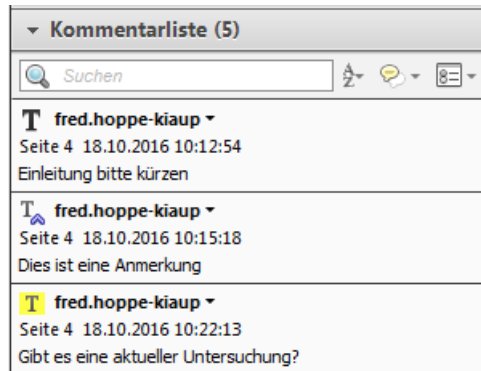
Kommentarliste (5)

Suchen

T fred.hoppe-kiaup
Seite 4 18.10.2016 10:12:54
Einleitung bitte kürzen

fred.hoppe-kiaup
Seite 4 18.10.2016 10:15:18
Dies ist eine Anmerkung

T fred.hoppe-kiaup
Seite 4 18.10.2016 10:22:13
Gibt es eine aktueller Untersuchung?